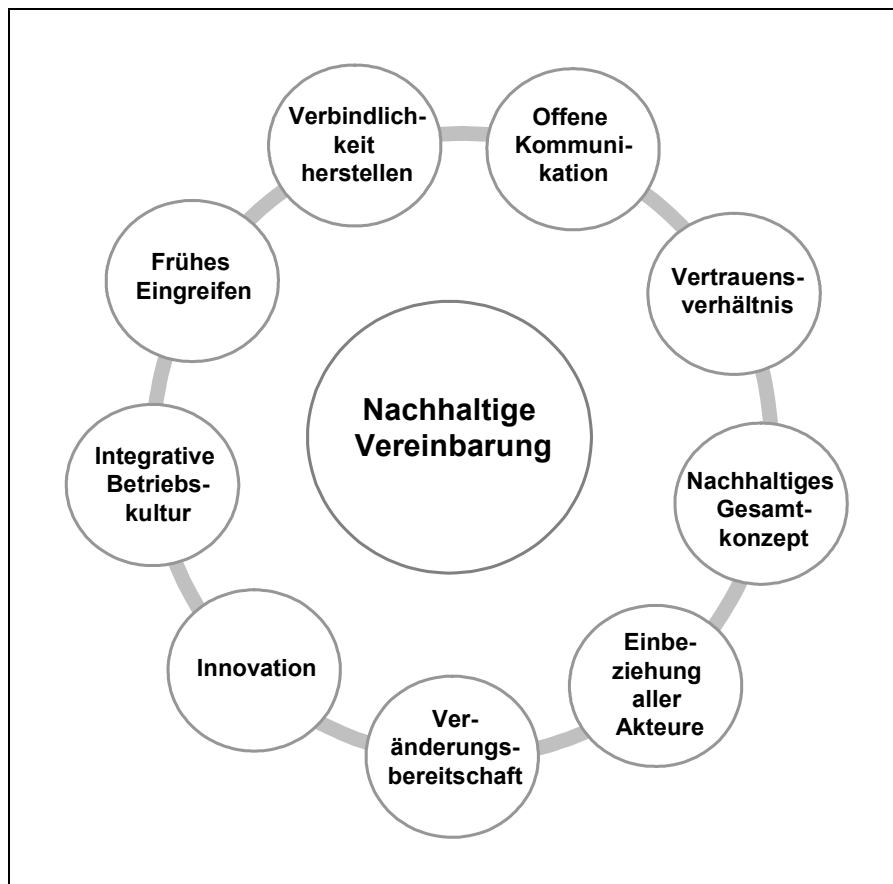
Nachhaltige Vereinbarung

Verbindlichkeit herstellen

Offene Kommunikation

Vertrauensverhältnis

Nachhaltiges Gesamtkonzept

Einbeziehung aller Akteure

Veränderungsbereitschaft

Innovation

Integrative Betriebskultur

Frühes Eingreifen